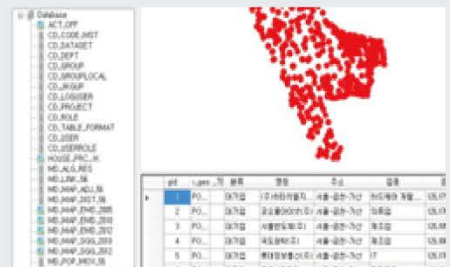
Database
ACT_OPF
CD_CODE_HIST
CD_DATASET
CD_DEPT
CD_GROUP
CD_GROUPLOCAL
CD_JKGUP
CD_LOGUSER
CD_PROJECT
CD_ROLE
CD_TABLE_FORMAT
CD_USER
CD_USERROLE
HOUSE_PRC_IK
MD_ALG_RES
MD_LINK_56
MD_MAP_ADJ_56
MD_MAP_DIST_56
MD_MAP_EMD_2005
MD_MAP_EMD_2010
MD_MAP_EMD_2012
MD_MAP_SGG_2010
MD_MAP_SGG_2012
MD_POP_MIDX_56

| gid | | 분류 | 명칭 | 주소 | 업종 | |
|---|---|---|---|---|---|---|
| 1 | PO... | 대기업 | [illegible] | 서울-금천-가산 | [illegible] | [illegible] |
| 2 | PO... | 대기업 | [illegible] | 서울-금천-가산 | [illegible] | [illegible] |
| 3 | PO... | 대기업 | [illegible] | 서울-금천-가산 | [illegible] | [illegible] |
| 4 | PO... | 대기업 | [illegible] | 서울-금천-가산 | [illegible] | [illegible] |
| 5 | PO... | 대기업 | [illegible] | 서울-금천-가산 | IT | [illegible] |